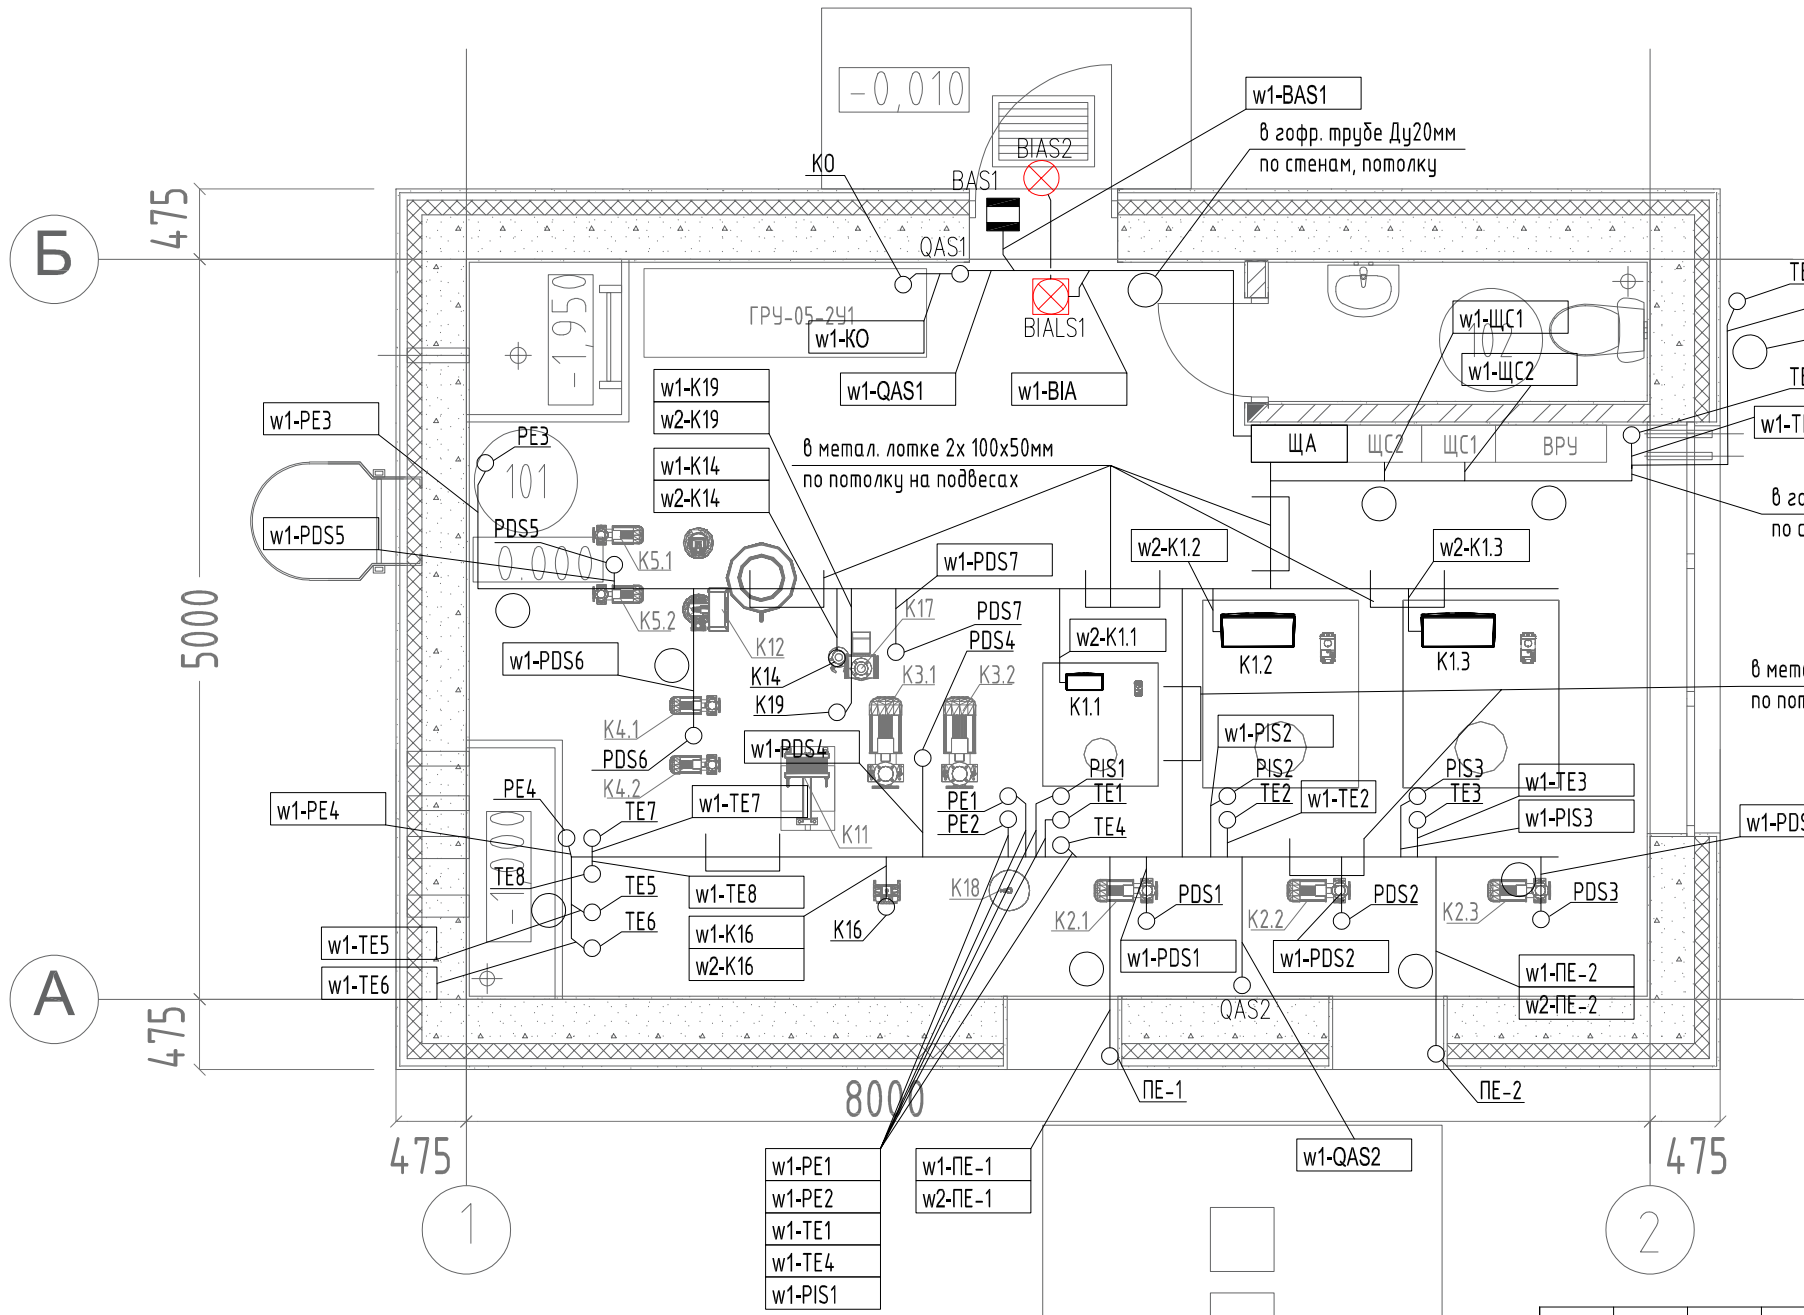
-0,010
w1-BAS1
в гофр. трубе Ду20мм
по стенам, потолку
BIAS2
КО
BAS1
QAS1
Б
475
ГРУ-05-2У1
w1-КО
BIALS1
-1,950
w1-QAS1
w1-BIA
w1-ЩС1
102
w1-ЩС2
w1-K19
w2-K19
w1-PE3
PE3
101
в метал. лотке 2х 100х50мм
по потолку на подвесах
ЩА
ЩС2
ЩС1
ВРУ
w1-K14
w2-K14
PDS5
w1-PDS5
0,000
K5.1
w1-PDS7
w2-K1.2
w2-K1.3
K5.2
K17
PDS7
K12
PDS4
w2-K1.1
K1.2
K1.3
5000
w1-PDS6
K14
K3.1
K3.2
K19
K1.1
в мет
по пот
K4.1
w1-PIS2
PDS6
w1-PDS4
PIS1
PIS2
PIS3
w1-TE3
K4.2
TE1
TE2
w1-TE2
TE3
w1-PE4
PE4
TE7
w1-TE7
PE1
w1-PIS3
K11
PE2
TE4
w1-PD
TE8
TE5
w1-TE8
K18
PDS1
PDS2
PDS3
TE6
w1-K16
K16
K2.1
K2.2
K2.3
w1-TE5
w2-K16
w1-PDS1
w1-PDS2
w1-TE6
A
w1-ПЕ-2
w2-ПЕ-2
QAS2
475
ПЕ-1
ПЕ-2
8000
475
475
w1-PE1
w1-ПЕ-1
w1-QAS2
w1-PE2
w2-ПЕ-1
w1-TE1
1
2
w1-TE4
w1-PIS1
TE
TE
w1-T
в г
по